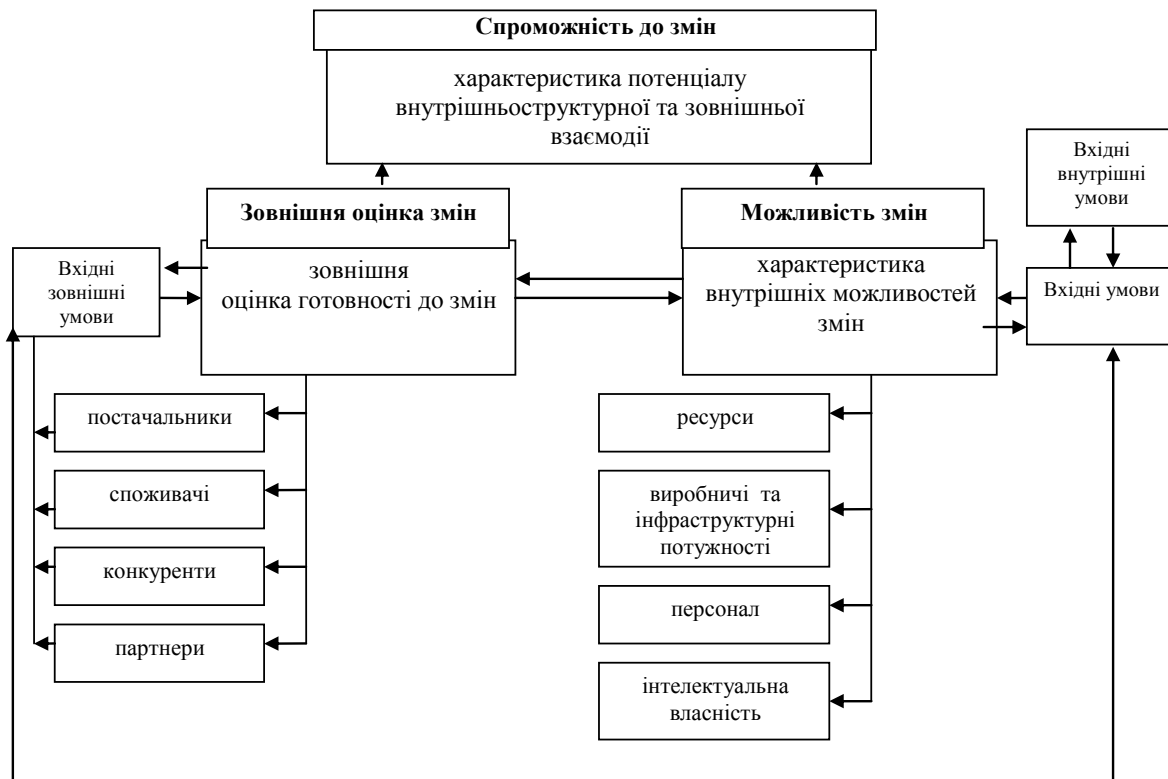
Спроможність до змін

характеристика потенціалу внутрішньоструктурної та зовнішньої взаємодії

Вхідні внутрішні умови

Зовнішня оцінка змін

зовнішня оцінка готовності до змін

Можливість змін

характеристика внутрішніх можливостей змін

Вхідні зовнішні умови

Вхідні умови

постачальники

споживачі

конкуренти

партнери

ресурси

виробничі та інфраструктурні потужності

персонал

інтелектуальна власність